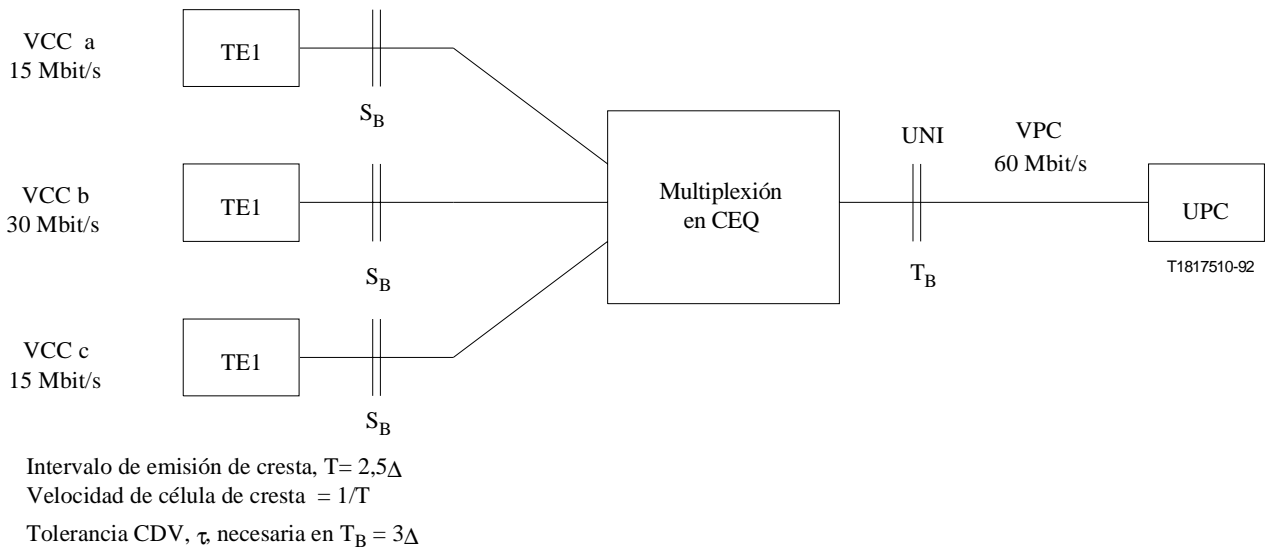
VCC a
15 Mbit/s

TE1

$S_B$

VCC b
30 Mbit/s

TE1

$S_B$

VCC c
15 Mbit/s

TE1

$S_B$

Multiplexión en CEQ

UNI

$T_B$

VPC
60 Mbit/s

UPC

T1817510-92

Intervalo de emisión de cresta, T= 2,5$\Delta$
Velocidad de célula de cresta = 1/T
Tolerancia CDV, $\tau$, necesaria en $T_B = 3\Delta$